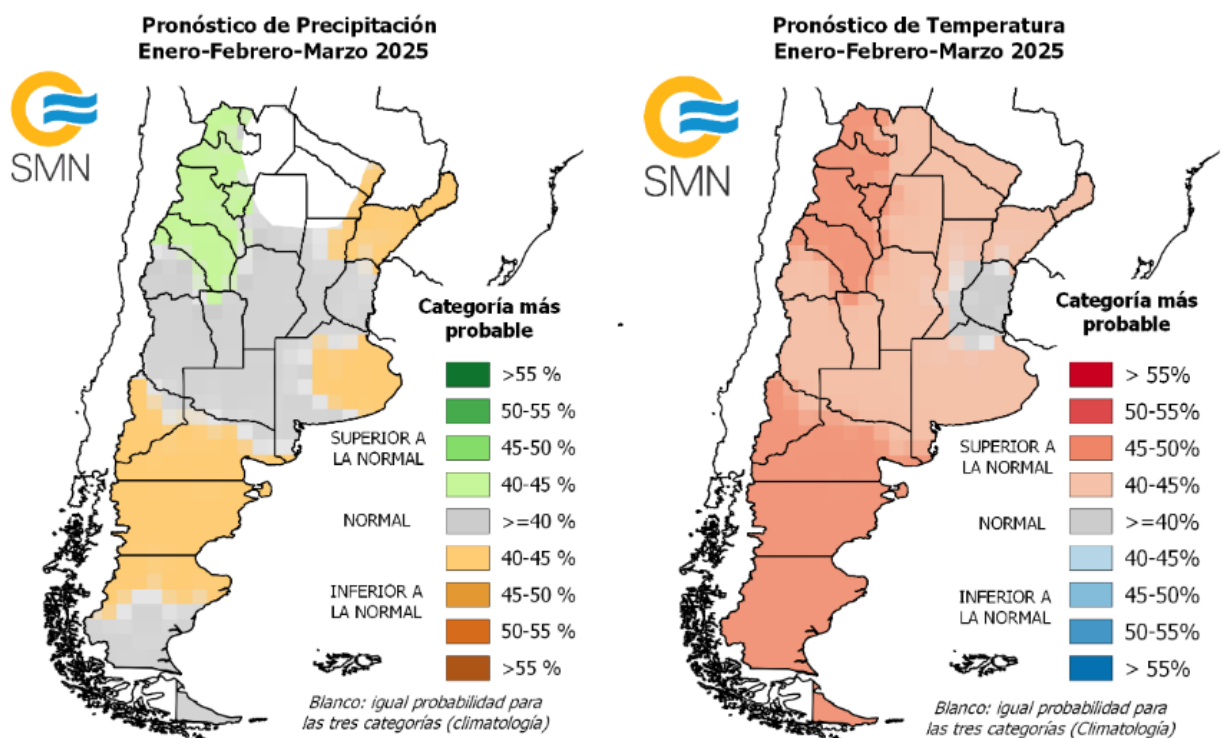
Pronóstico de Precipitación
Enero-Febrero-Marzo 2025

SMN

Categoría más probable

SUPERIOR A LA NORMAL
>55 %
50-55 %
45-50 %
40-45 %

NORMAL
>=40 %

INFERIOR A LA NORMAL
40-45 %
45-50 %
50-55 %
>55 %

Blanco: igual probabilidad para las tres categorías (climatología)

Pronóstico de Temperatura
Enero-Febrero-Marzo 2025

SMN

Categoría más probable

SUPERIOR A LA NORMAL
> 55%
50-55%
45-50%
40-45%

NORMAL
>=40%

INFERIOR A LA NORMAL
40-45%
45-50%
50-55%
> 55%

Blanco: igual probabilidad para las tres categorías (Climatología)